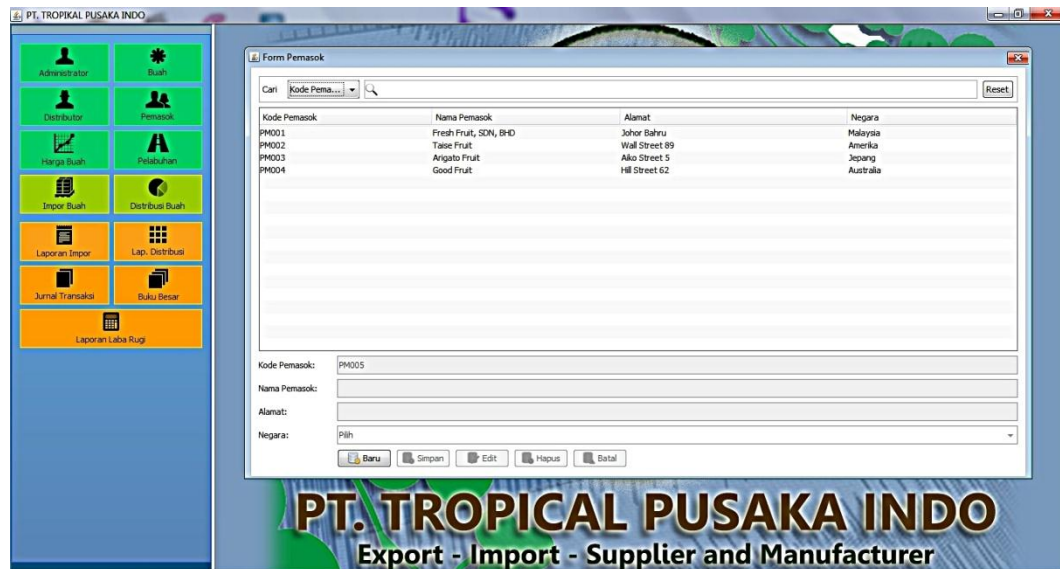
PT. TROPIKAL PUSAKA INDO

Administrator
Buah
Distributor
Pemasok
Harga Buah
Pelabuhan
Impor Buah
Distribusi Buah
Laporan Impor
Lap. Distribusi
Jurnal Transaksi
Buku Besar
Laporan Laba Rugi

Form Pemasok

Cari Kode Pema...

Reset

| Kode Pemasok | Nama Pemasok | Alamat | Negara |
|---|---|---|---|
| PM001 | Fresh Fruit, SDN, BHD | Johor Bahru | Malaysia |
| PM002 | Taise Fruit | Wall Street 89 | Amerika |
| PM003 | Arigato Fruit | Aiko Street 5 | Jepang |
| PM004 | Good Fruit | Hill Street 62 | Australia |

Kode Pemasok: PM005
Nama Pemasok:
Alamat:
Negara: Pilih

Baru Simpan Edit Hapus Batal

PT. TROPICAL PUSAKA INDO
Export - Import - Supplier and Manufacturer